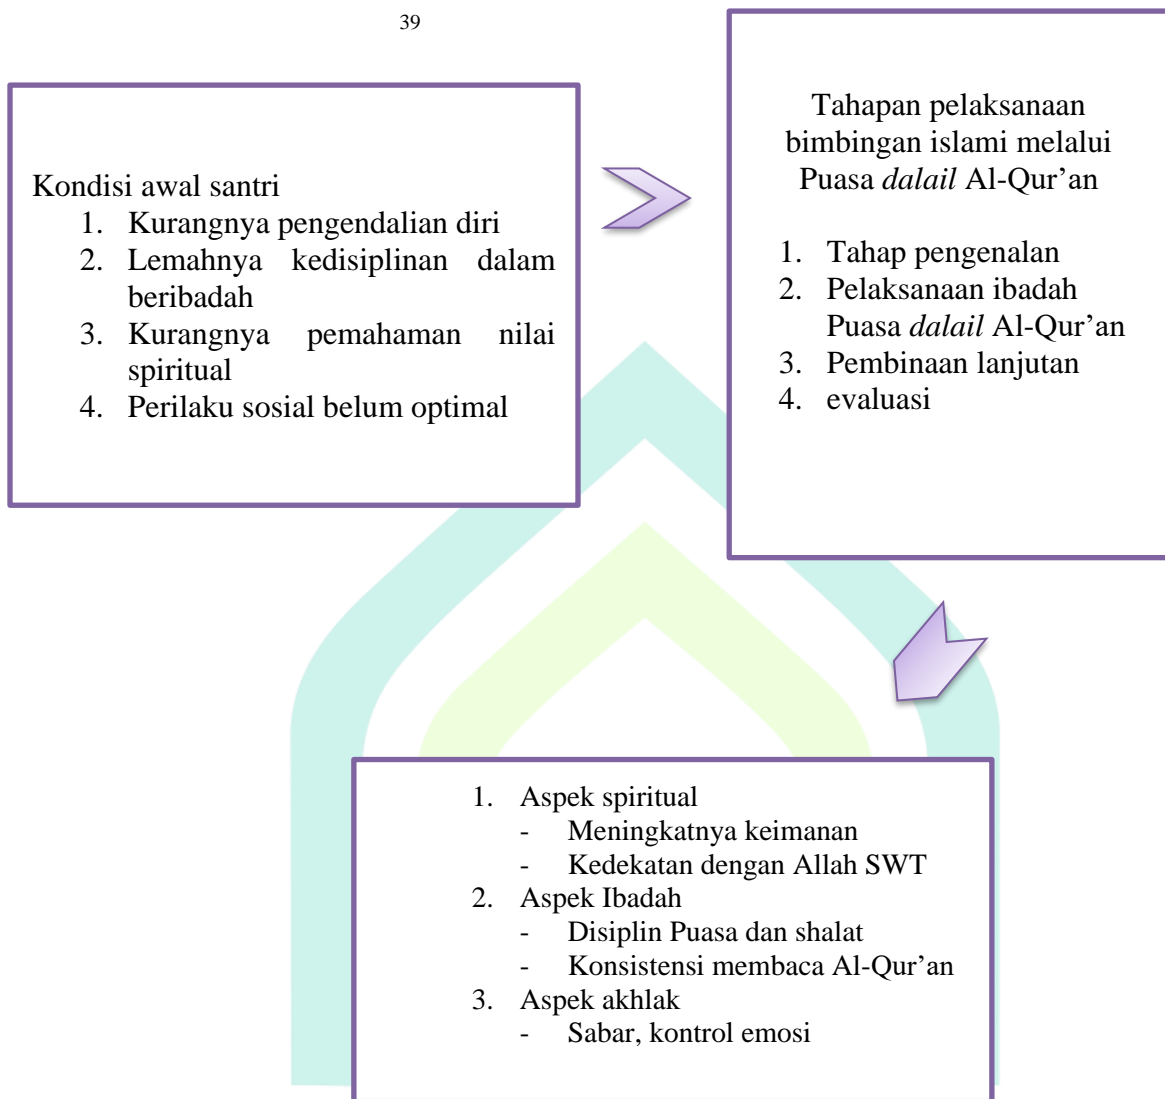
39

Kondisi awal santri
1. Kurangnya pengendalian diri
2. Lemahnya kedisiplinan dalam beribadah
3. Kurangnya pemahaman nilai spiritual
4. Perilaku sosial belum optimal

Tahapan pelaksanaan bimbingan islami melalui Puasa *dalail* Al-Qur'an

1. Tahap pengenalan
2. Pelaksanaan ibadah Puasa *dalail* Al-Qur'an
3. Pembinaan lanjutan
4. evaluasi

1. Aspek spiritual
- Meningkatnya keimanan
- Kedekatan dengan Allah SWT
2. Aspek Ibadah
- Disiplin Puasa dan shalat
- Konsistensi membaca Al-Qur'an
3. Aspek akhlak
- Sabar, kontrol emosi